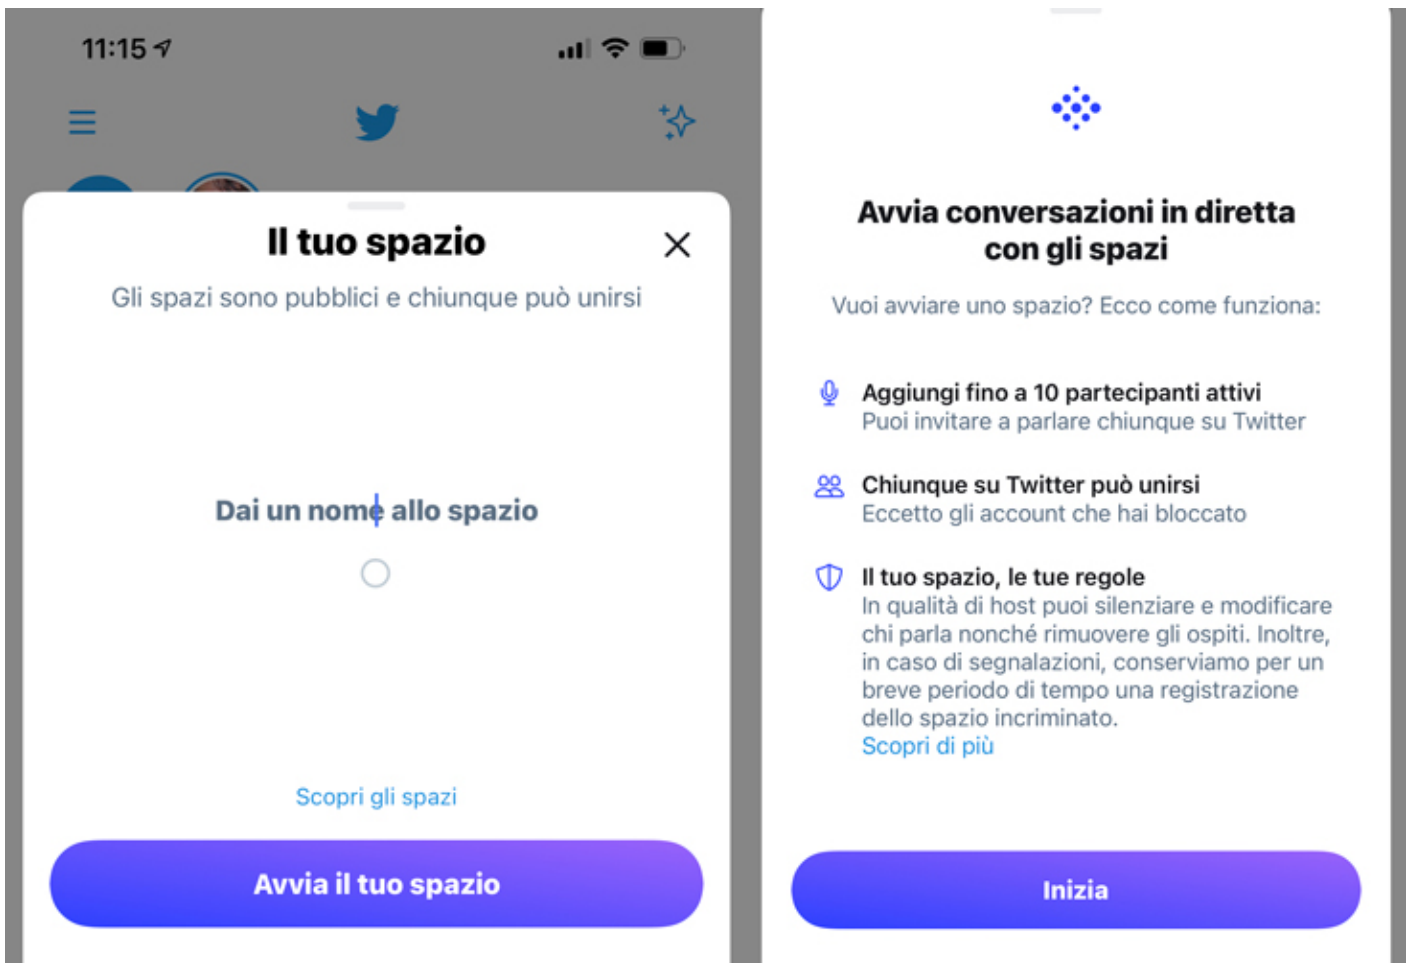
11:15

Il tuo spazio

Gli spazi sono pubblici e chiunque può unirsi

Dai un nome allo spazio

Scopri gli spazi

Avvia il tuo spazio

Avvia conversazioni in diretta con gli spazi

Vuoi avviare uno spazio? Ecco come funziona:

Aggiungi fino a 10 partecipanti attivi
Puoi invitare a parlare chiunque su Twitter

Chiunque su Twitter può unirsi
Eccetto gli account che hai bloccato

Il tuo spazio, le tue regole
In qualità di host puoi silenziare e modificare chi parla nonché rimuovere gli ospiti. Inoltre, in caso di segnalazioni, conserviamo per un breve periodo di tempo una registrazione dello spazio incriminato.
Scopri di più

Inizia